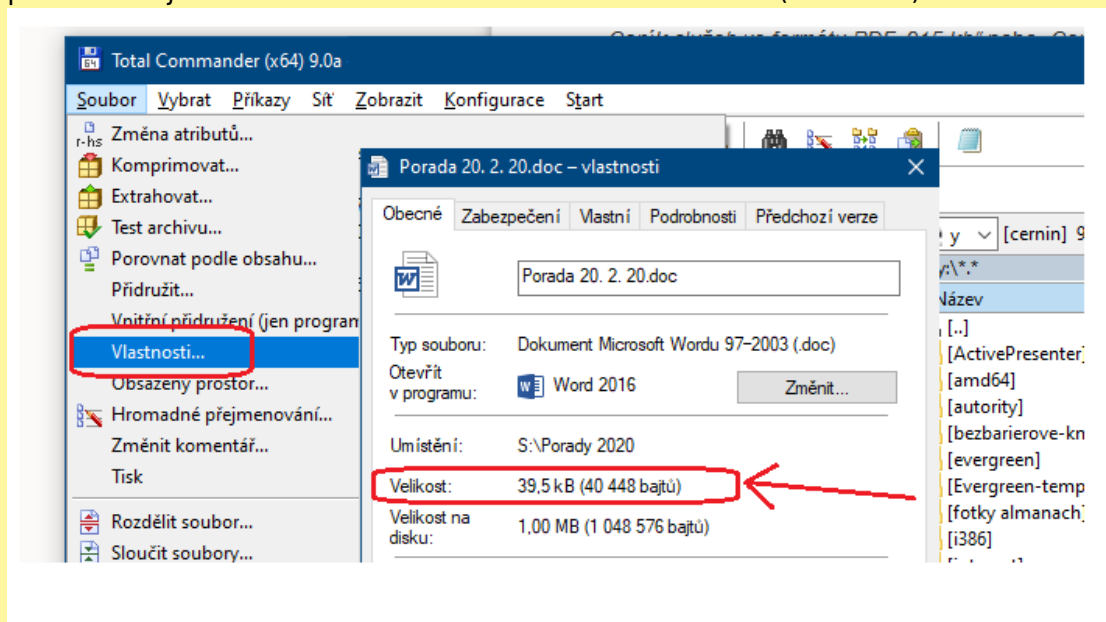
Total Commander (x64) 9.0a

Soubor Vybrat Příkazy Síť Zobrazit Konfigurace Start

Změna atributů...
Komprimovat...
Extrahovat...
Test archivu...
Porovnat podle obsahu...
Přidružit...
Vnitřní přidružení (jen program
Vlastnosti...
Obsazený prostor...
Hromadné přejmenování...
Změnit komentář...
Tisk
Rozdělit soubor...
Sloučit soubory...

Porada 20. 2. 20.doc – vlastnosti

Obecné Zabezpečení Vlastní Podrobnosti Předchozí verze

Porada 20. 2. 20.doc

Typ souboru: Dokument Microsoft Wordu 97–2003 (.doc)
Otevřít v programu: Word 2016 Změnit...

Umístění: S:\Porady 2020

Velikost: 39,5 kB (40 448 bajtů)
Velikost na disku: 1,00 MB (1 048 576 bajtů)

y [cernin] 9
:\*.*
Název
[..]
[ActivePresenter]
[amd64]
[autority]
[bezbarierove-kn
[evergreen]
[Evergreen-temp
[fotky almanach]
[i386]